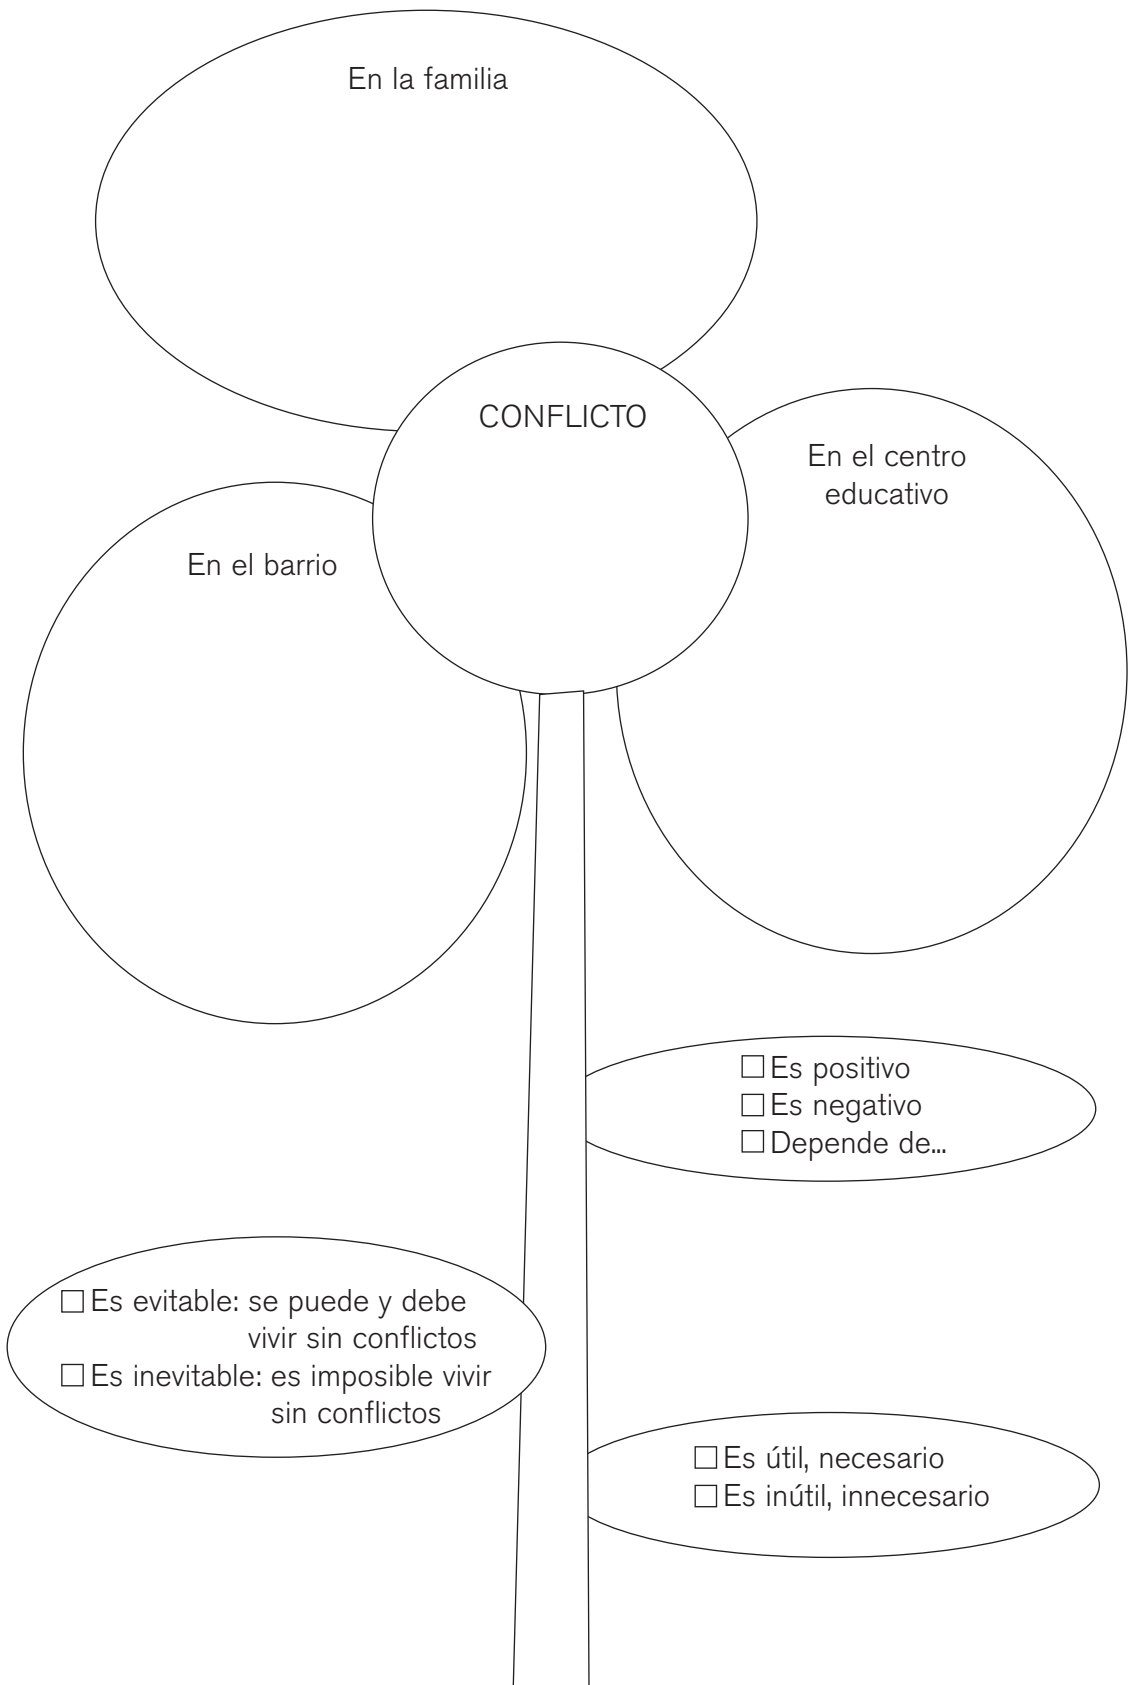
En la familia

CONFLICTO

En el centro educativo

En el barrio

☐ Es positivo
☐ Es negativo
☐ Depende de...

☐ Es evitable: se puede y debe vivir sin conflictos
☐ Es inevitable: es imposible vivir sin conflictos

☐ Es útil, necesario
☐ Es inútil, innecesario